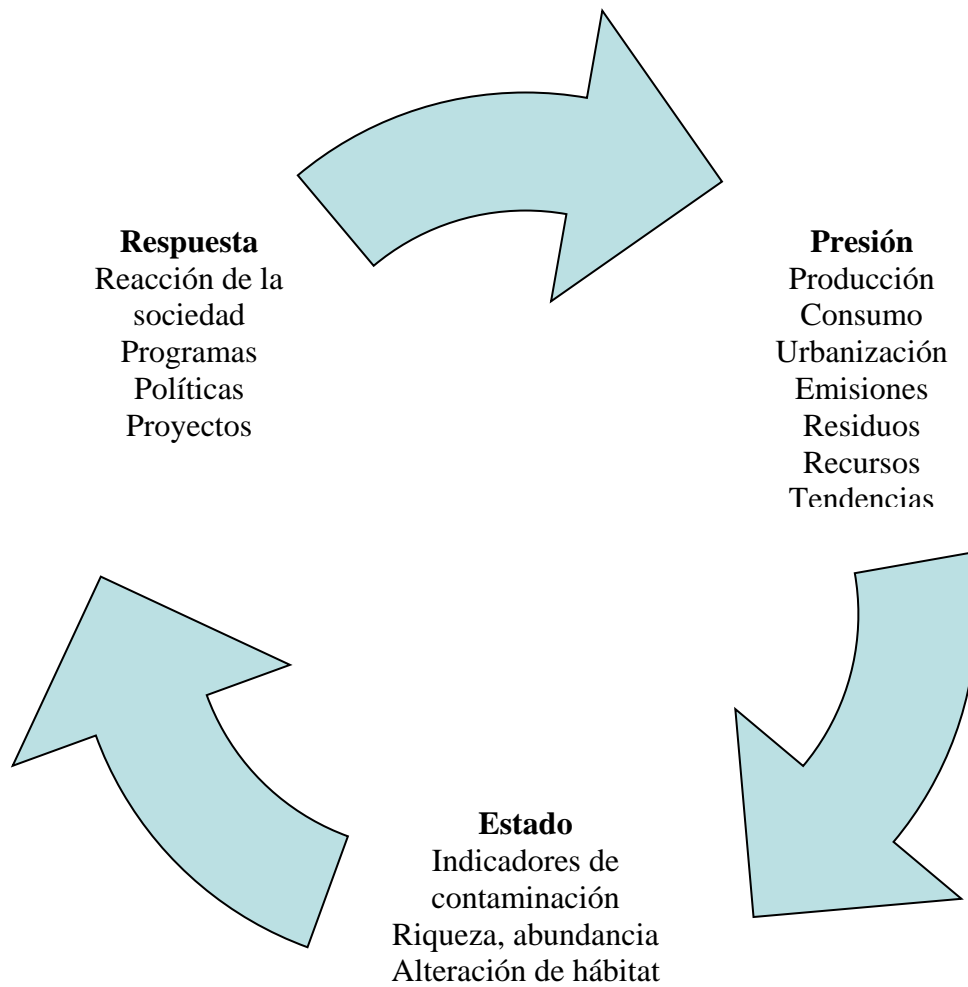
**Respuesta**
Reacción de la sociedad
Programas
Políticas
Proyectos

**Presión**
Producción
Consumo
Urbanización
Emisiones
Residuos
Recursos
Tendencias

**Estado**
Indicadores de contaminación
Riqueza, abundancia
Alteración de hábitat